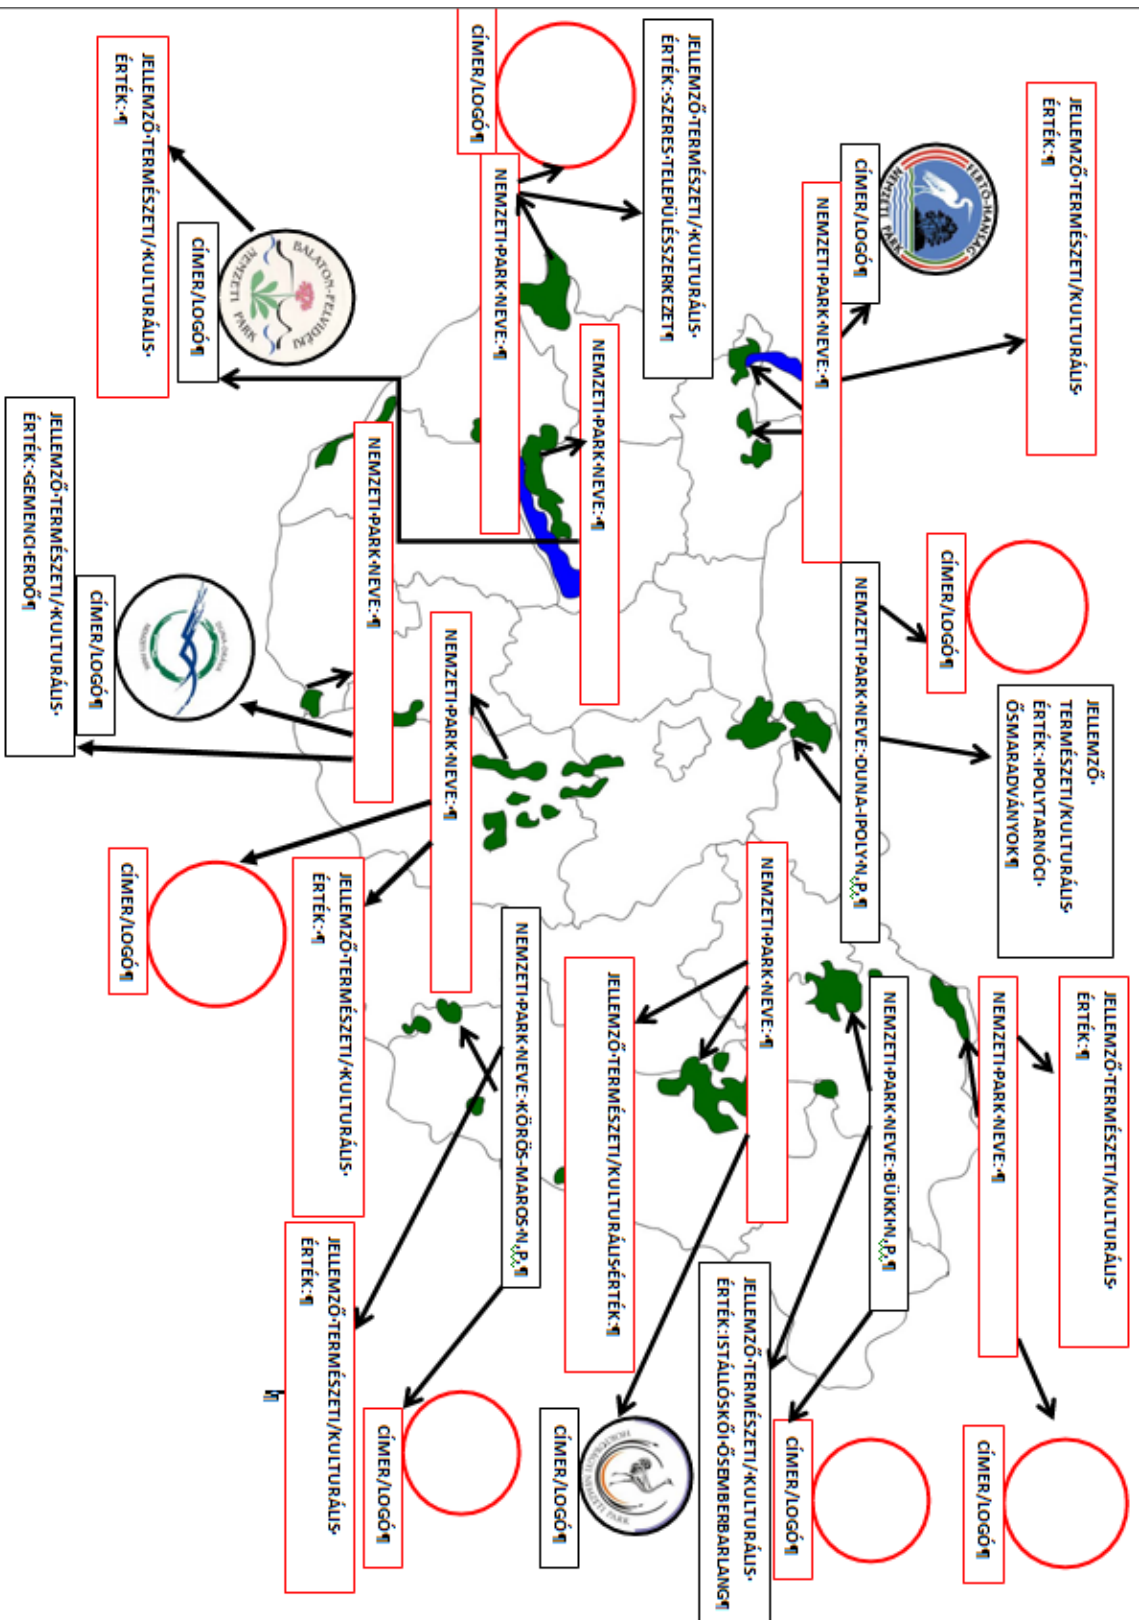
JELLEMZŐ·TERMÉSZETI/KULTURÁLIS·ÉRTÉK:·¶

CÍMER/LOGÓ¶

NEMZETI·PARK·NEVE:·¶

CÍMER/LOGÓ¶

FERTŐ-HANSÁG NEMZETI PARK

CÍMER/LOGÓ¶

JELLEMZŐ·TERMÉSZETI/KULTURÁLIS·ÉRTÉK:·SZERES·TELEPÜLÉSSZERKEZET¶

NEMZETI·PARK·NEVE:·¶

CÍMER/LOGÓ¶

BALATON-FELVIDÉKI NEMZETI PARK

JELLEMZŐ·TERMÉSZETI/KULTURÁLIS·ÉRTÉK:·¶

NEMZETI·PARK·NEVE:·¶

NEMZETI·PARK·NEVE:·¶

CÍMER/LOGÓ¶

JELLEMZŐ·TERMÉSZETI/KULTURÁLIS·ÉRTÉK:·GEMENCI·ERDŐ¶

NEMZETI·PARK·NEVE:·DUNA-IPOLY·N.P.¶

JELLEMZŐ·TERMÉSZETI/KULTURÁLIS·ÉRTÉK:·IPOLYTARNÓCI·ŐSMARADVÁNYOK¶

NEMZETI·PARK·NEVE:·¶

CÍMER/LOGÓ¶

JELLEMZŐ·TERMÉSZETI/KULTURÁLIS·ÉRTÉK:·¶

NEMZETI·PARK·NEVE:·KÖRÖS-MAROS·N.P.¶

JELLEMZŐ·TERMÉSZETI/KULTURÁLIS·ÉRTÉK:¶

NEMZETI·PARK·NEVE:·¶

NEMZETI·PARK·NEVE:·BÜKK·N.P.¶

NEMZETI·PARK·NEVE:·¶

JELLEMZŐ·TERMÉSZETI/KULTURÁLIS·ÉRTÉK:·¶

JELLEMZŐ·TERMÉSZETI/KULTURÁLIS·ÉRTÉK:·¶

CÍMER/LOGÓ¶

CÍMER/LOGÓ¶

HORTOBÁGYI NEMZETI PARK

JELLEMZŐ·TERMÉSZETI/KULTURÁLIS·ÉRTÉK:·ISTÁLLÓSKŐI·ŐSEMBERBARLANG¶

CÍMER/LOGÓ¶

CÍMER/LOGÓ¶